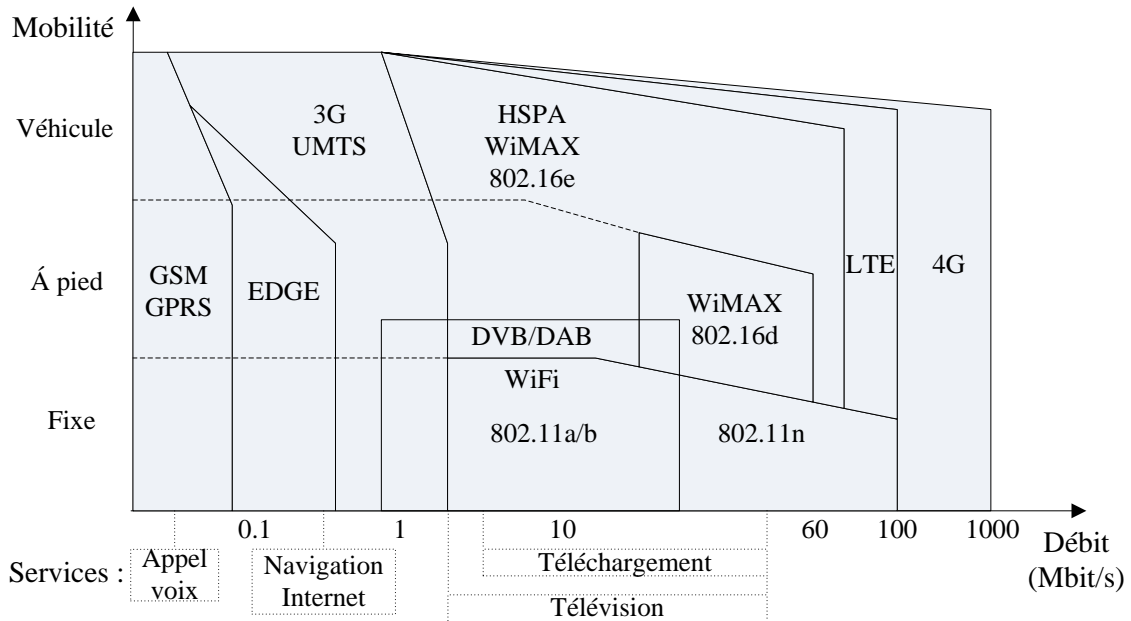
Mobilité

Véhicule

Á pied

Fixe

3G
UMTS

HSPA
WiMAX
802.16e

GSM
GPRS

EDGE

DVB/DAB

WiMAX
802.16d

LTE

4G

WiFi

802.11a/b

802.11n

0.1

1

10

60

100

1000

Débit
(Mbit/s)

Services :

Appel
voix

Navigation
Internet

Téléchargement

Télévision